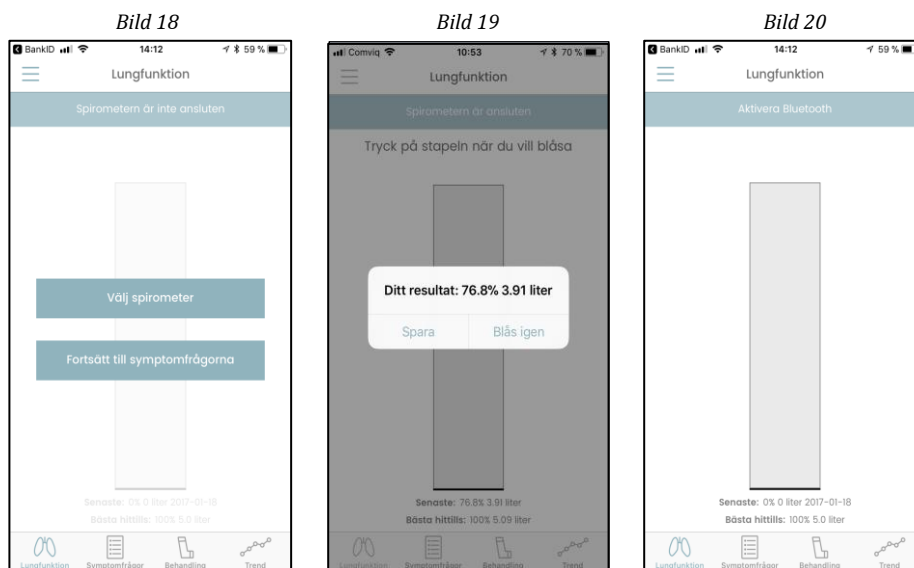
Bild 18

BankID 14:12 59 %

Lungfunktion

Spirometern är inte ansluten

Välj spirometer

Fortsätt till symptomfrågorna

Senaste: 0% 0 liter 2017-01-18
Bästa hittills: 100% 5.0 liter

Lungfunktion Symptomfrågor Behandling Trend

Bild 19

Comviq 10:53 70 %

Lungfunktion

Spirometern är ansluten

Tryck på stapeln när du vill blåsa

Ditt resultat: 76.8% 3.91 liter

Spara Blås igen

Senaste: 76.8% 3.91 liter
Bästa hittills: 100% 5.09 liter

Lungfunktion Symptomfrågor Behandling Trend

Bild 20

BankID 14:12 59 %

Lungfunktion

Aktivera Bluetooth

Senaste: 0% 0 liter 2017-01-18
Bästa hittills: 100% 5.0 liter

Lungfunktion Symptomfrågor Behandling Trend